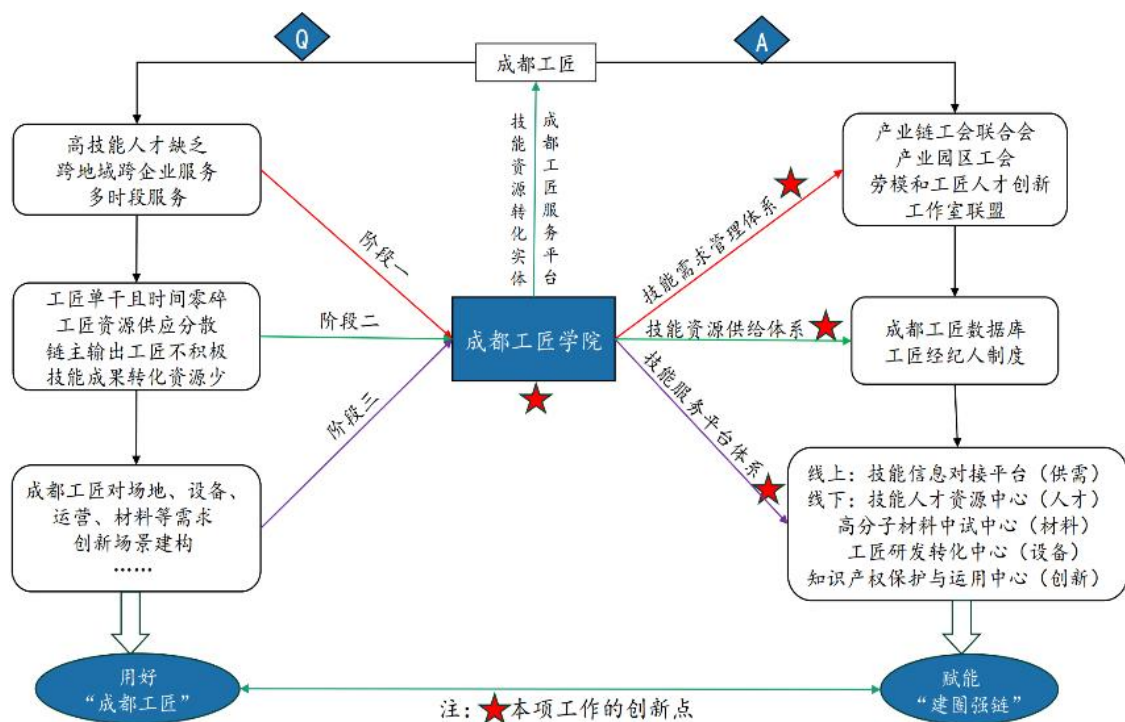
Q

成都工匠

A

高技能人才缺乏
跨地域跨企业服务
多时段服务

技能资源转化实体

成都工匠服务平台

产业链工会联合会
产业园区工会
劳模和工匠人才创新工作室联盟

阶段一

技能需求管理体系

工匠单干且时间零碎
工匠资源供应分散
链主输出工匠不积极
技能成果转化资源少

阶段二

成都工匠学院

技能资源供给体系

成都工匠数据库
工匠经纪人制度

阶段三

技能服务平台体系

成都工匠对场地、设备、运营、材料等需求
创新场景建构
……

线上：技能信息对接平台（供需）
线下：技能人才资源中心（人才）
高分子材料中试中心（材料）
工匠研发转化中心（设备）
知识产权保护与运用中心（创新）

用好
“成都工匠”

注：本项工作的创新点

赋能
“建圈强链”